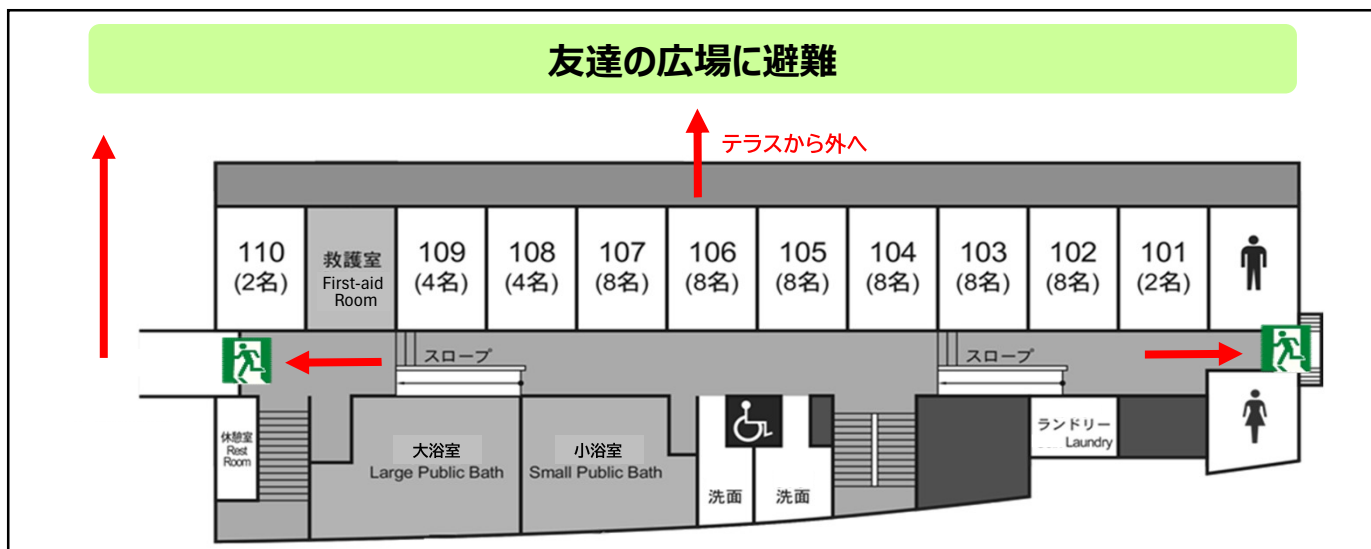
友達の広場に避難

テラスから外へ

110
(2名)

救護室
First-aid Room

109
(4名)

108
(4名)

107
(8名)

106
(8名)

105
(8名)

104
(8名)

103
(8名)

102
(8名)

101
(2名)

スロープ

スロープ

休憩室
Rest Room

大浴室
Large Public Bath

小浴室
Small Public Bath

洗面

洗面

ランドリー
Laundry